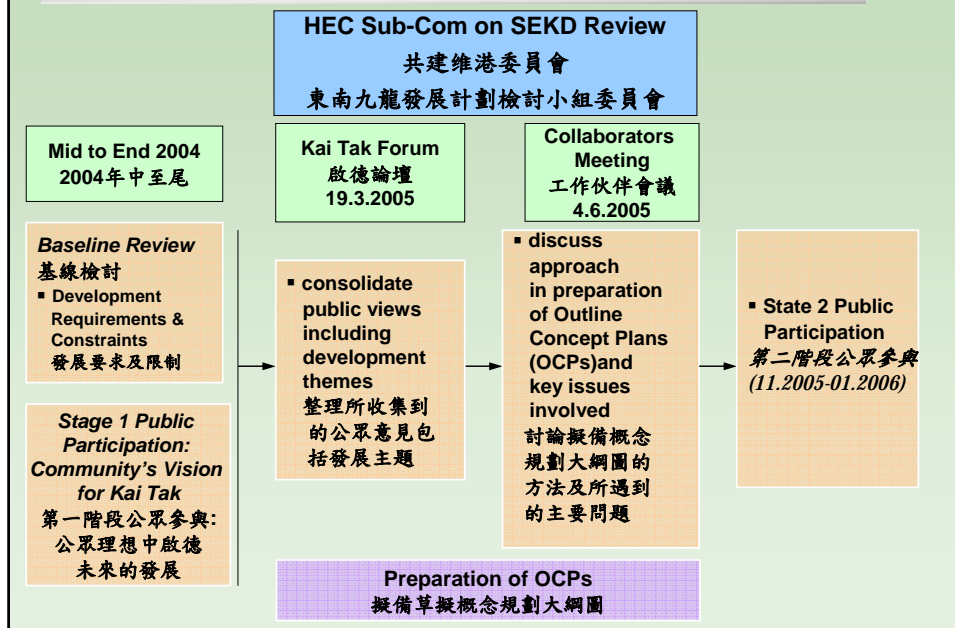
HEC Sub-Com on SEKD Review
共建維港委員會
東南九龍發展計劃檢討小組委員會

Mid to End 2004
2004年中至尾

Kai Tak Forum
啟德論壇
19.3.2005

Collaborators Meeting
工作伙伴會議
4.6.2005

Baseline Review
基線檢討
▪ Development Requirements & Constraints
發展要求及限制

Stage 1 Public Participation: Community's Vision for Kai Tak
第一階段公眾參與:
公眾理想中啟德未來的發展

▪ consolidate public views including development themes
整理所收集到的公眾意見包括發展主題

▪ discuss approach in preparation of Outline Concept Plans (OCPs)and key issues involved
討論擬備概念規劃大綱圖的方法及所遇到的主要問題

▪ State 2 Public Participation
第二階段公眾參與
(11.2005-01.2006)

Preparation of OCPs
擬備草擬概念規劃大綱圖